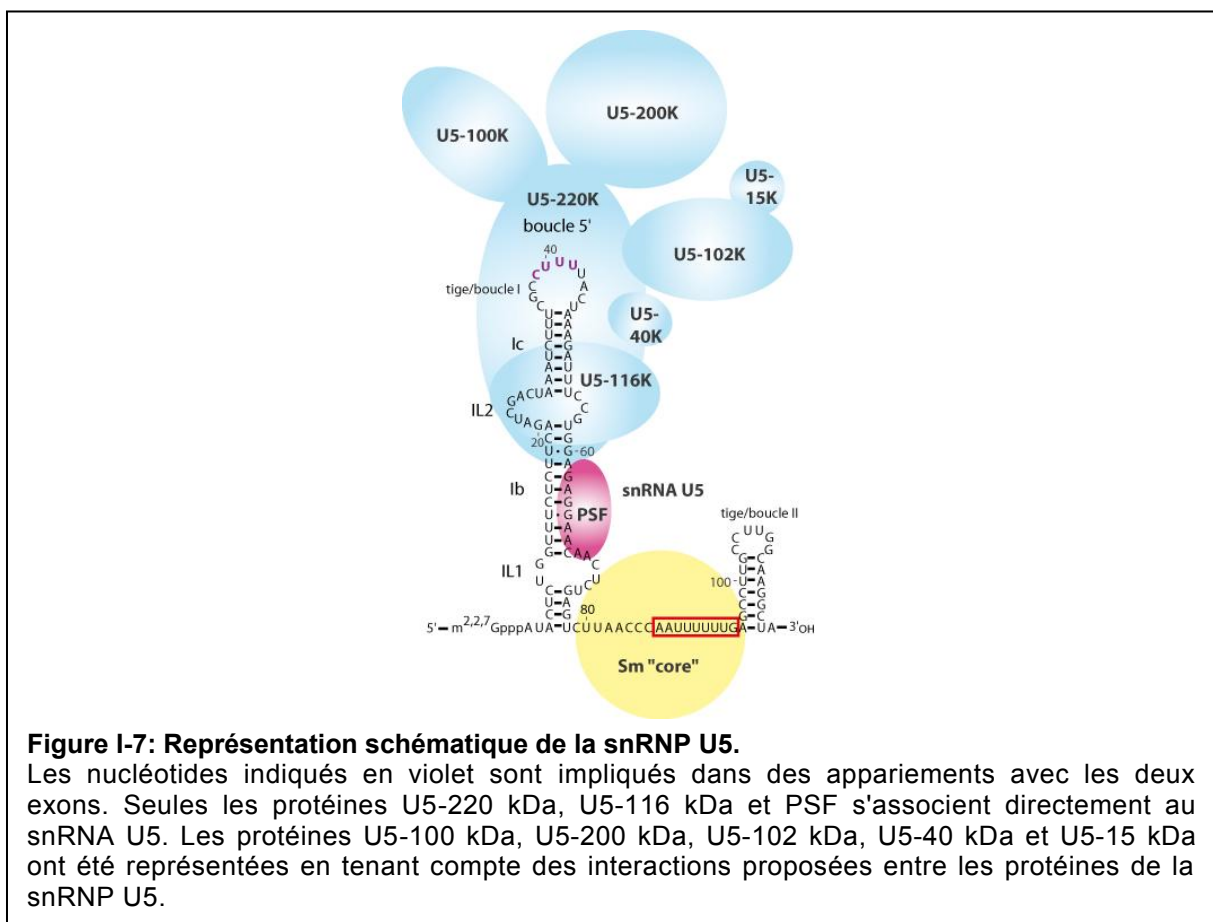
U5-200K

U5-100K

U5-15K

U5-220K

boucle 5'

U5-102K

40

tige/boucle I

U5-40K

Ic

U5-116K

IL2

20

60

Ib

snRNA U5

PSF

tige/boucle II

IL1

100

80

5'– $m^{2,2,7}$GpppA UA–UCUUAACCCAAUUUUUUGA–UA–3'OH

Sm "core"

**Figure I-7: Représentation schématique de la snRNP U5.**
Les nucléotides indiqués en violet sont impliqués dans des appariements avec les deux exons. Seules les protéines U5-220 kDa, U5-116 kDa et PSF s'associent directement au snRNA U5. Les protéines U5-100 kDa, U5-200 kDa, U5-102 kDa, U5-40 kDa et U5-15 kDa ont été représentées en tenant compte des interactions proposées entre les protéines de la snRNP U5.